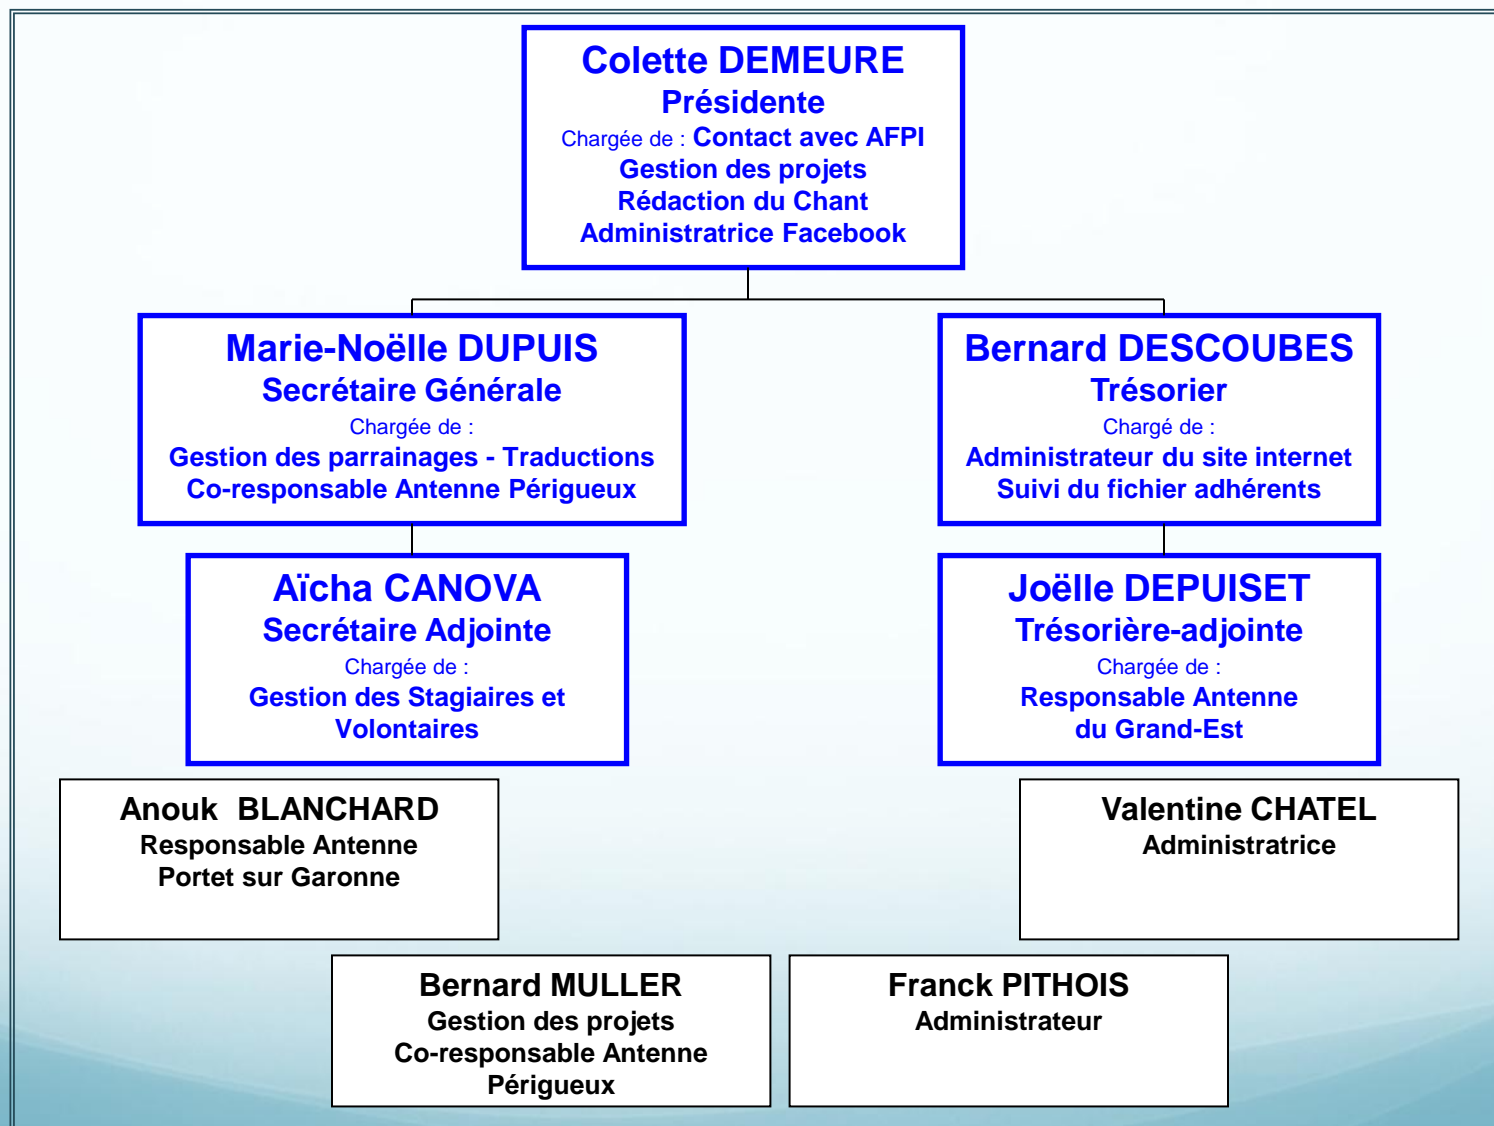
Colette DEMEURE
Présidente
Chargée de : Contact avec AFPI
Gestion des projets
Rédaction du Chant
Administratrice Facebook

Marie-Noëlle DUPUIS
Secrétaire Générale
Chargée de :
Gestion des parrainages - Traductions
Co-responsable Antenne Périgueux

Bernard DESCOUBES
Trésorier
Chargé de :
Administrateur du site internet
Suivi du fichier adhérents

Aïcha CANOVA
Secrétaire Adjointe
Chargée de :
Gestion des Stagiaires et Volontaires

Joëlle DEPUISET
Trésorière-adjointe
Chargée de :
Responsable Antenne du Grand-Est

Anouk BLANCHARD
Responsable Antenne
Portet sur Garonne

Valentine CHATEL
Administratrice

Bernard MULLER
Gestion des projets
Co-responsable Antenne Périgueux

Franck PITHOIS
Administrateur